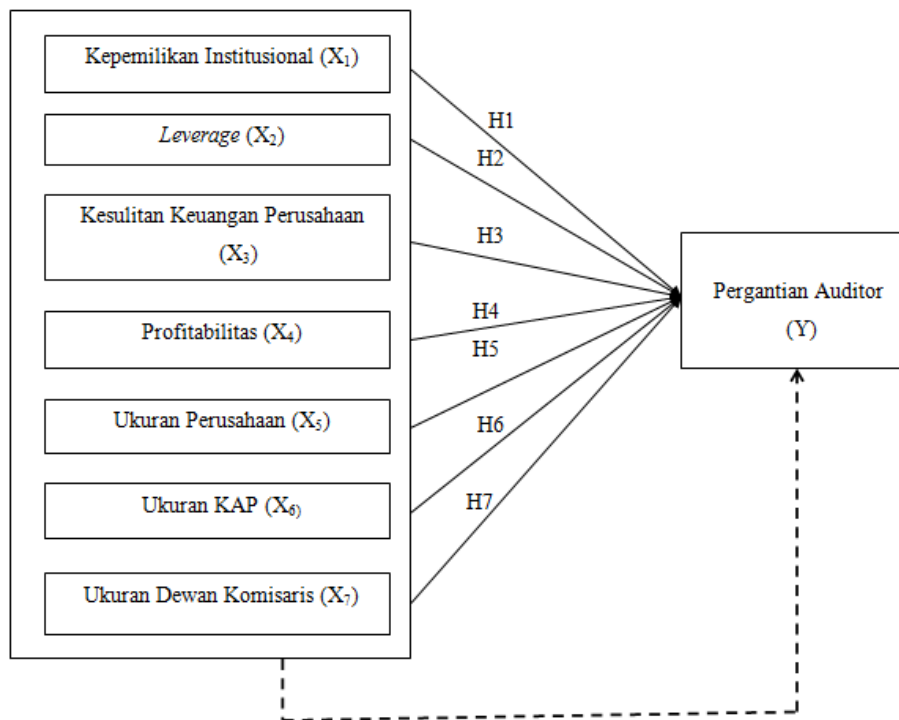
Kepemilikan Institusional ($X_1$)

*Leverage* ($X_2$)

Kesulitan Keuangan Perusahaan ($X_3$)

Profitabilitas ($X_4$)

Ukuran Perusahaan ($X_5$)

Ukuran KAP ($X_{6)}$

Ukuran Dewan Komisaris ($X_7$)

H1

H2

H3

H4

H5

H6

H7

Pergantian Auditor (Y)